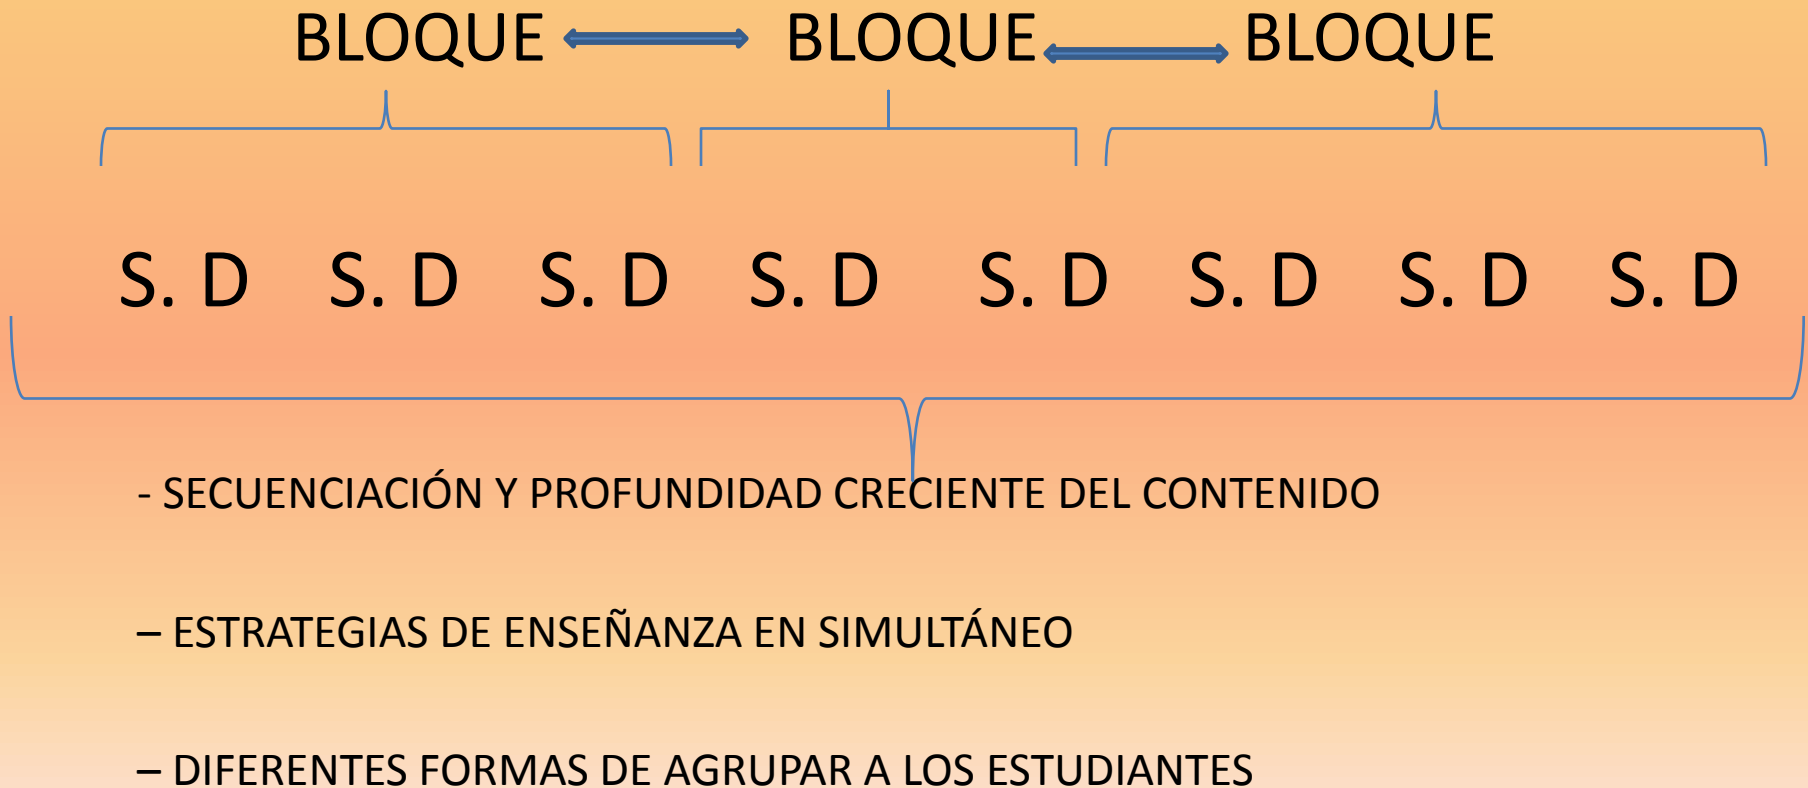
BLOQUE BLOQUE BLOQUE

S. D S. D S. D S. D S. D S. D S. D S. D

- SECUENCIACIÓN Y PROFUNDIDAD CRECIENTE DEL CONTENIDO

– ESTRATEGIAS DE ENSEÑANZA EN SIMULTÁNEO

– DIFERENTES FORMAS DE AGRUPAR A LOS ESTUDIANTES